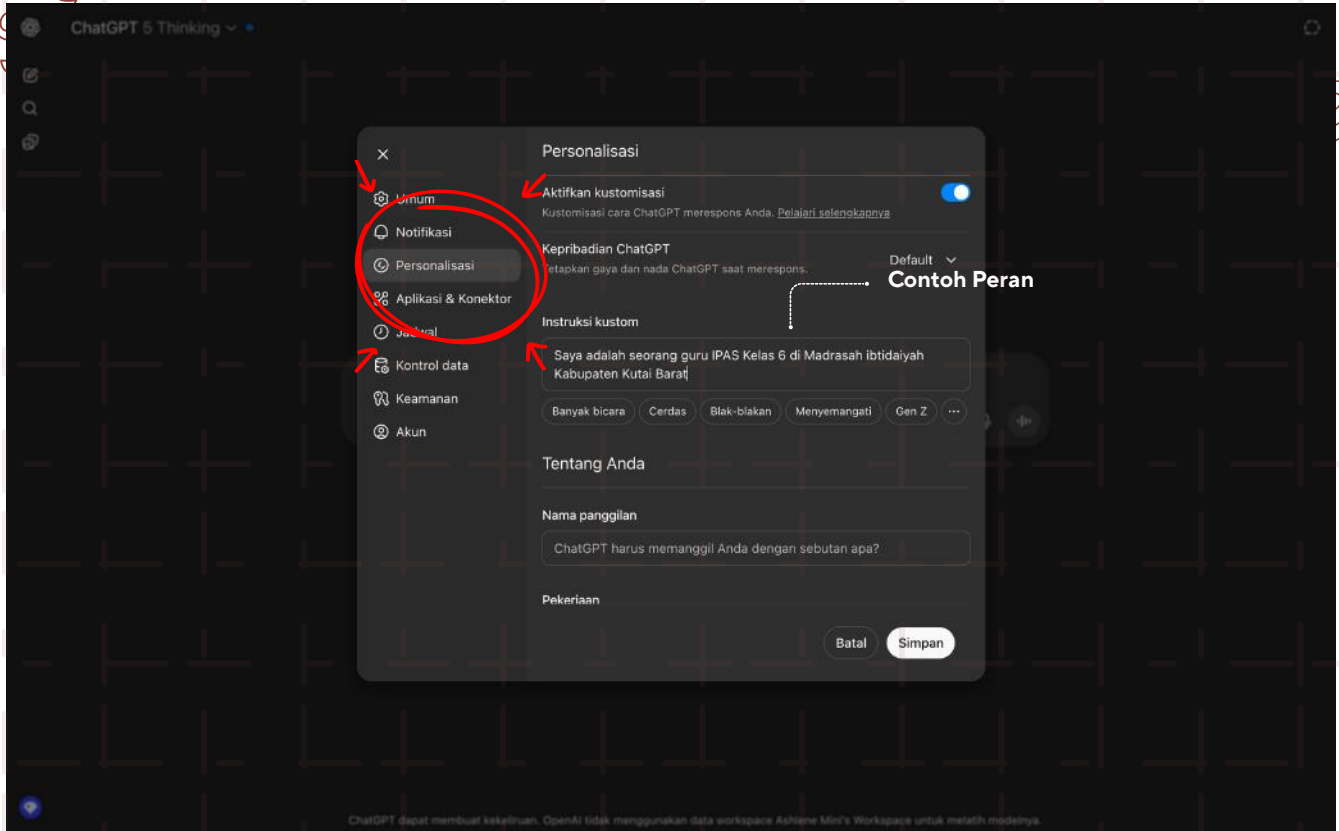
ChatGPT 5 Thinking

Umum
Notifikasi
Personalisasi
Aplikasi & Konektor
Jadwal
Kontrol data
Keamanan
Akun

Personalisasi

Aktifkan kustomisasi
Kustomisasi cara ChatGPT merespons Anda. Pelajari selengkapnya

Kepribadian ChatGPT
Tetapkan gaya dan nada ChatGPT saat merespons.
Default

Contoh Peran

Instruksi kustom
Saya adalah seorang guru IPAS Kelas 6 di Madrasah ibtidaiyah Kabupaten Kutai Barat

Banyak bicara
Cerdas
Blak-blakan
Menyemangati
Gen Z
...

Tentang Anda

Nama panggilan
ChatGPT harus memanggil Anda dengan sebutan apa?

Pekerjaan

Batal
Simpan

ChatGPT dapat membuat kekeliruan. OpenAI tidak menggunakan data workspace Ashlene Mini's Workspace untuk melatih modelnya.